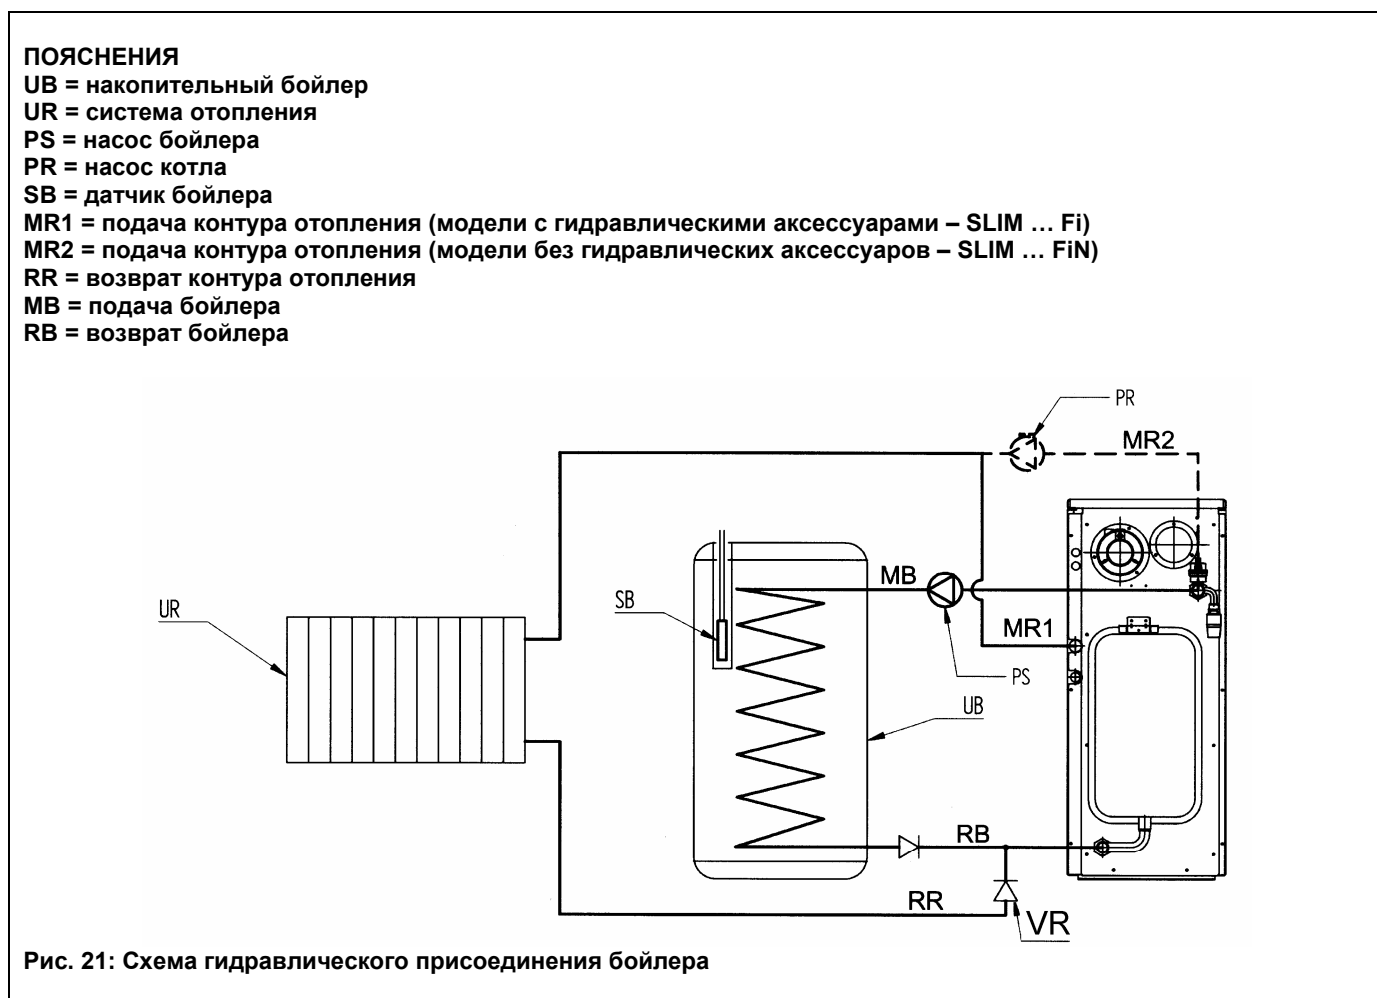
ПОЯСНЕНИЯ
UB = накопительный бойлер
UR = система отопления
PS = насос бойлера
PR = насос котла
SB = датчик бойлера
MR1 = подача контура отопления (модели с гидравлическими аксессуарами – SLIM … Fi)
MR2 = подача контура отопления (модели без гидравлических аксессуаров – SLIM … FiN)
RR = возврат контура отопления
MB = подача бойлера
RB = возврат бойлера

PR
MR2
UR
SB
MB
MR1
PS
UB
RB
RR
VR

Рис. 21: Схема гидравлического присоединения бойлера